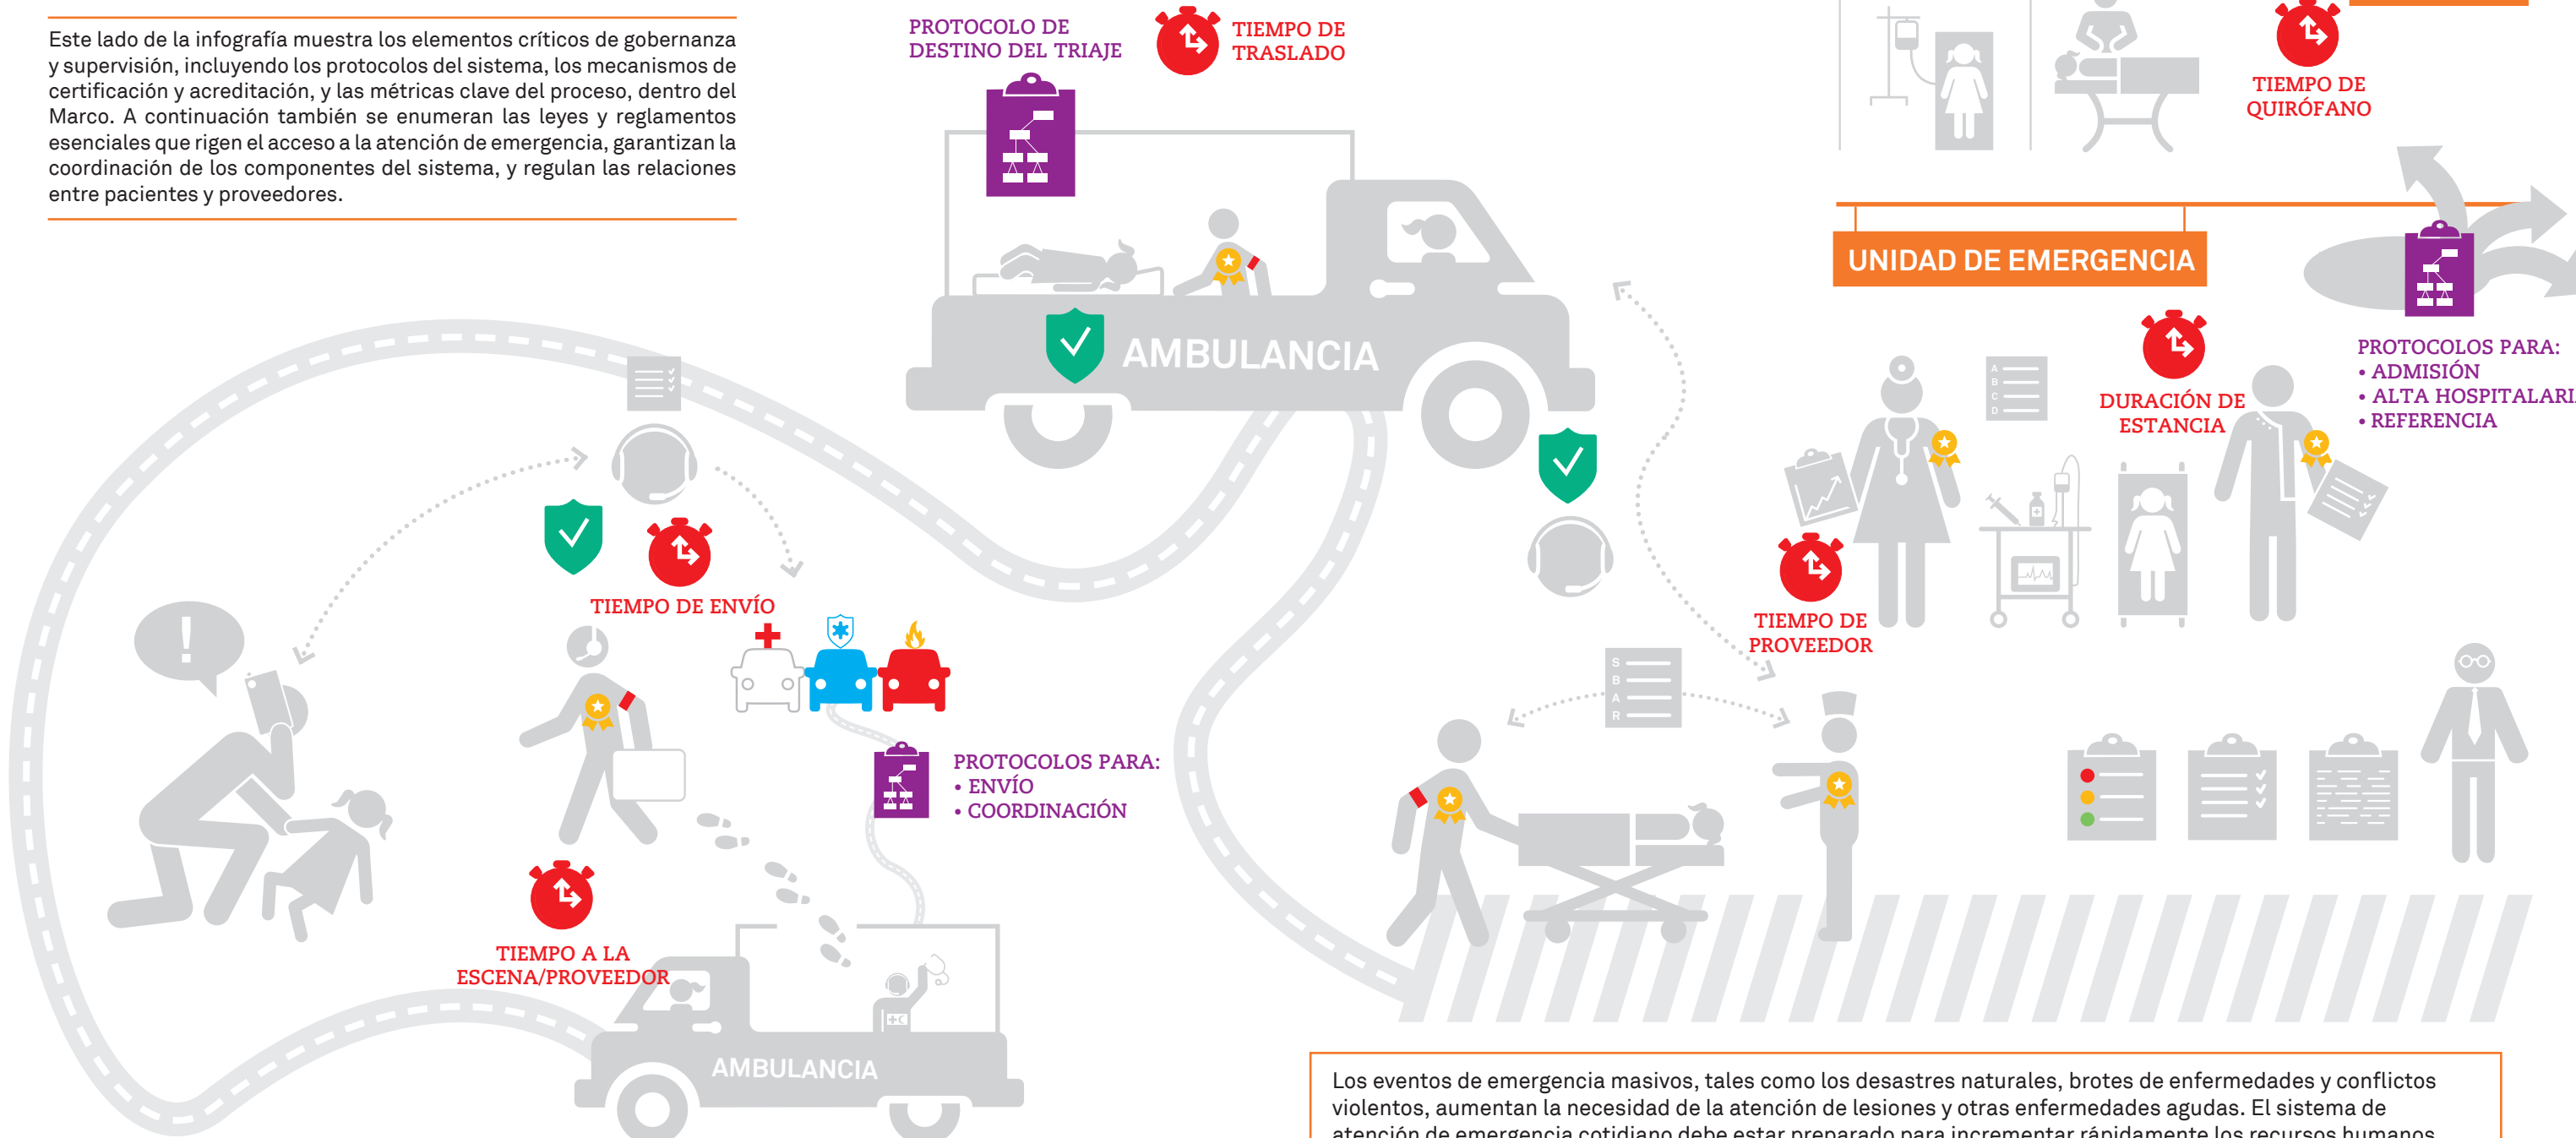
Este lado de la infografía muestra los elementos críticos de gobernanza y supervisión, incluyendo los protocolos del sistema, los mecanismos de certificación y acreditación, y las métricas clave del proceso, dentro del Marco. A continuación también se enumeran las leyes y reglamentos esenciales que rigen el acceso a la atención de emergencia, garantizan la coordinación de los componentes del sistema, y regulan las relaciones entre pacientes y proveedores.

PROTOCOLO DE DESTINO DEL TRIAJE

TIEMPO DE TRASLADO

TIEMPO DE QUIRÓFANO

UNIDAD DE EMERGENCIA

AMBULANCIA

PROTOCOLOS PARA:
• ADMISIÓN
• ALTA HOSPITALARI
• REFERENCIA

DURACIÓN DE ESTANCIA

TIEMPO DE ENVÍO

TIEMPO DE PROVEEDOR

PROTOCOLOS PARA:
• ENVÍO
• COORDINACIÓN

TIEMPO A LA ESCENA/PROVEEDOR

AMBULANCIA

Los eventos de emergencia masivos, tales como los desastres naturales, brotes de enfermedades y conflictos violentos, aumentan la necesidad de la atención de lesiones y otras enfermedades agudas. El sistema de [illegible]